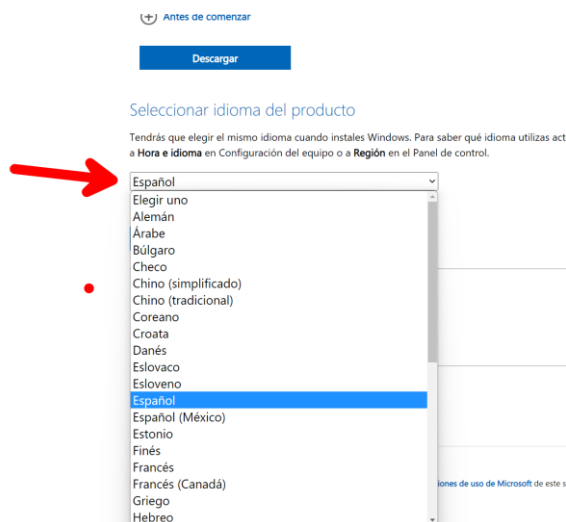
Antes de comenzar

Descargar

Seleccionar idioma del producto

Tendrás que elegir el mismo idioma cuando instales Windows. Para saber qué idioma utilizas act a **Hora e idioma** en Configuración del equipo o a **Región** en el Panel de control.

Español

Elegir uno
Alemán
Árabe
Búlgaro
Checo
Chino (simplificado)
Chino (tradicional)
Coreano
Croata
Danés
Eslovaco
Esloveno
Español
Español (México)
Estonio
Finés
Francés
Francés (Canadá)
Griego
Hebreo

iones de uso de Microsoft de este s